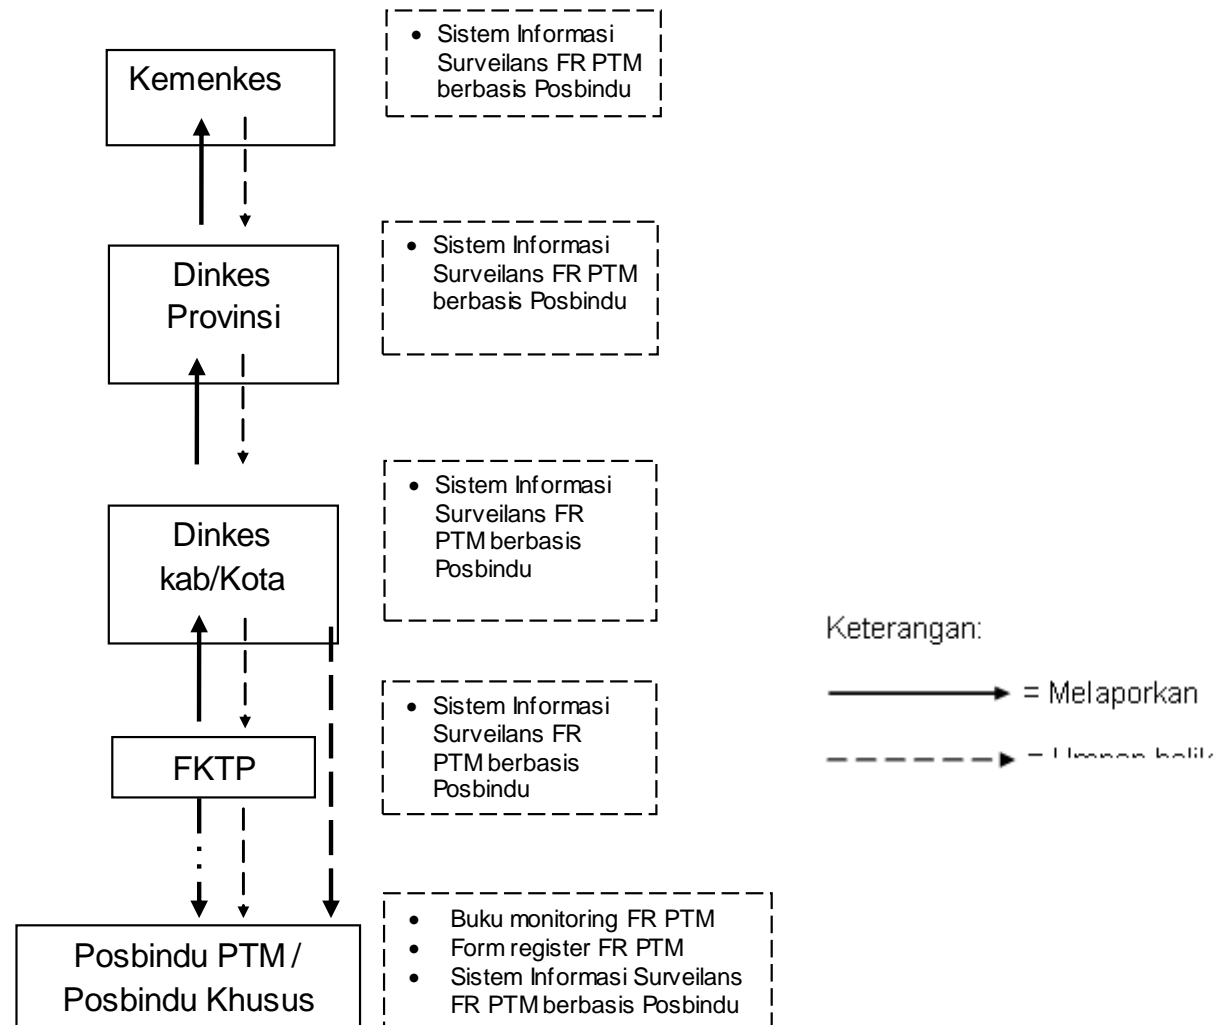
Kemenkes

- Sistem Informasi Surveilans FR PTM berbasis Posbindu

Dinkes Provinsi

- Sistem Informasi Surveilans FR PTM berbasis Posbindu

Dinkes kab/Kota

- Sistem Informasi Surveilans FR PTM berbasis Posbindu

FKTP

- Sistem Informasi Surveilans FR PTM berbasis Posbindu

Posbindu PTM / Posbindu Khusus

- Buku monitoring FR PTM
- Form register FR PTM
- Sistem Informasi Surveilans FR PTM berbasis Posbindu

Keterangan:

= Melaporkan

= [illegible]